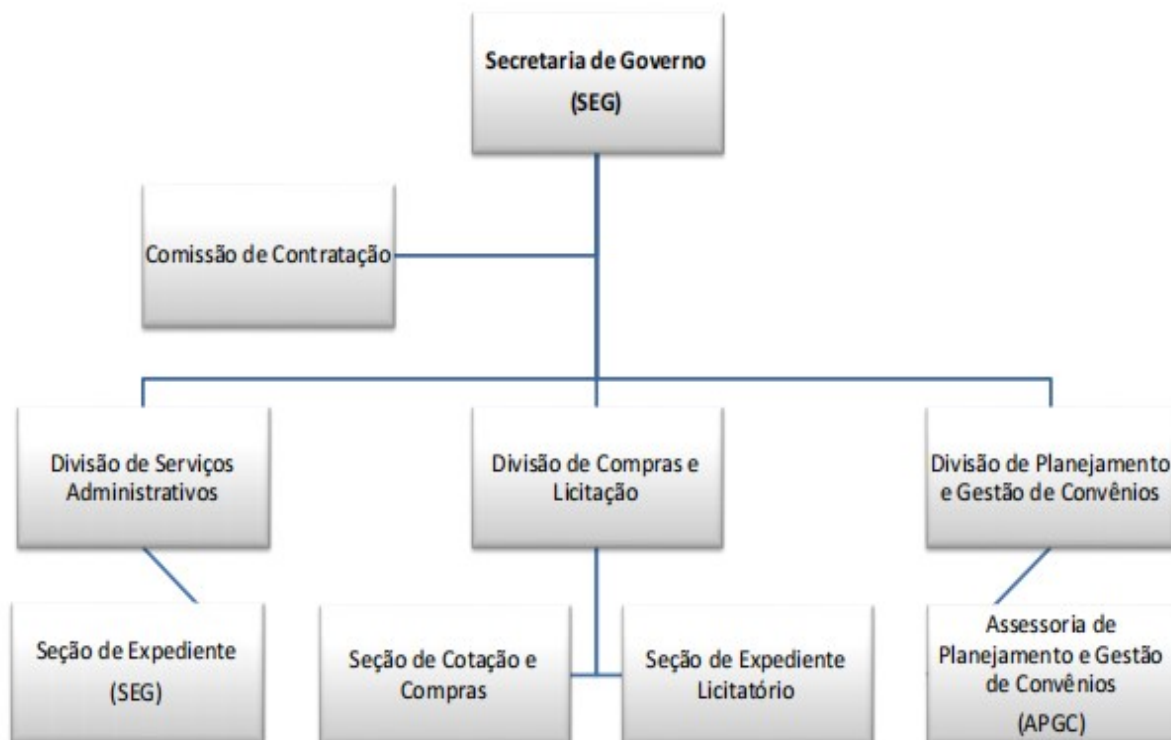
Secretaria de Governo
(SEG)

Comissão de Contratação

Divisão de Serviços Administrativos

Divisão de Compras e Licitação

Divisão de Planejamento e Gestão de Convênios

Seção de Expediente
(SEG)

Seção de Cotação e Compras

Seção de Expediente Licitatório

Assessoria de Planejamento e Gestão de Convênios
(APGC)